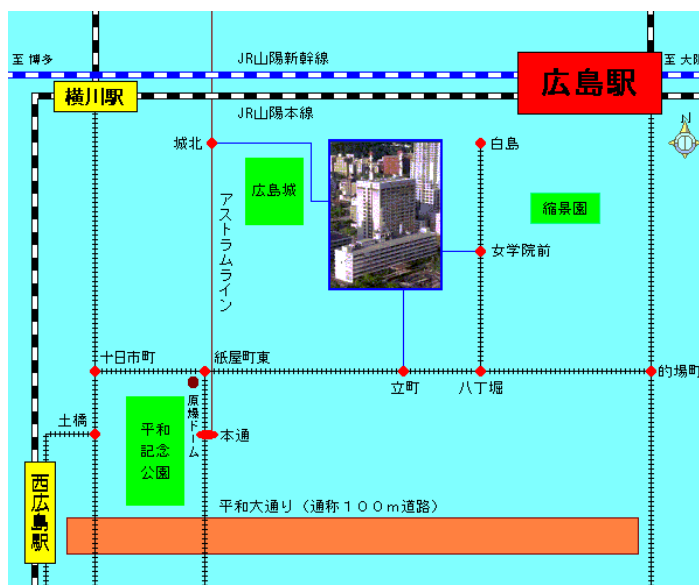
至 博多

JR山陽新幹線

至 大阪

横川駅

広島駅

JR山陽本線

N

城北

白島

広島城

アストラムライン

縮景園

女学院前

十日市町

紙屋町東

立町

八丁堀

的場町

原爆ドーム

土橋

平和記念公園

本通

西広島駅

平和大通り（通称１００ｍ道路）